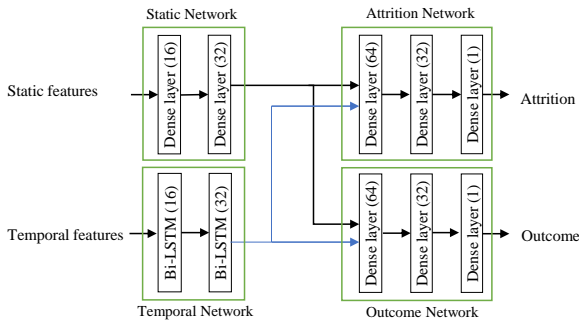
Static Network

Attrition Network

Static features

Dense layer (16)

Dense layer (32)

Dense layer (64)

Dense layer (32)

Dense layer (1)

Attrition

Temporal features

Bi-LSTM (16)

Bi-LSTM (32)

Dense layer (64)

Dense layer (32)

Dense layer (1)

Outcome

Temporal Network

Outcome Network